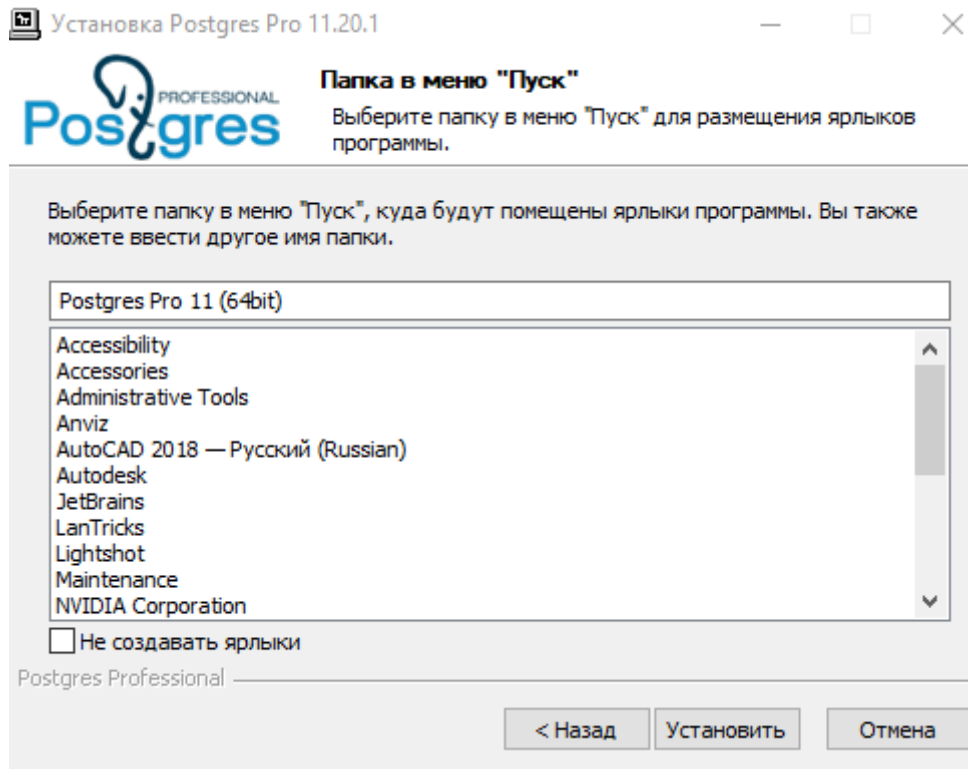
Установка Postgres Pro 11.20.1

PROFESSIONAL
Postgres

Папка в меню "Пуск"

Выберите папку в меню "Пуск" для размещения ярлыков программы.

Выберите папку в меню "Пуск", куда будут помещены ярлыки программы. Вы также можете ввести другое имя папки.

Postgres Pro 11 (64bit)

Accessibility
Accessories
Administrative Tools
Anviz
AutoCAD 2018 — Русский (Russian)
Autodesk
JetBrains
LanTricks
Lightshot
Maintenance
NVIDIA Corporation

Не создавать ярлыки

Postgres Professional

< Назад
Установить
Отмена